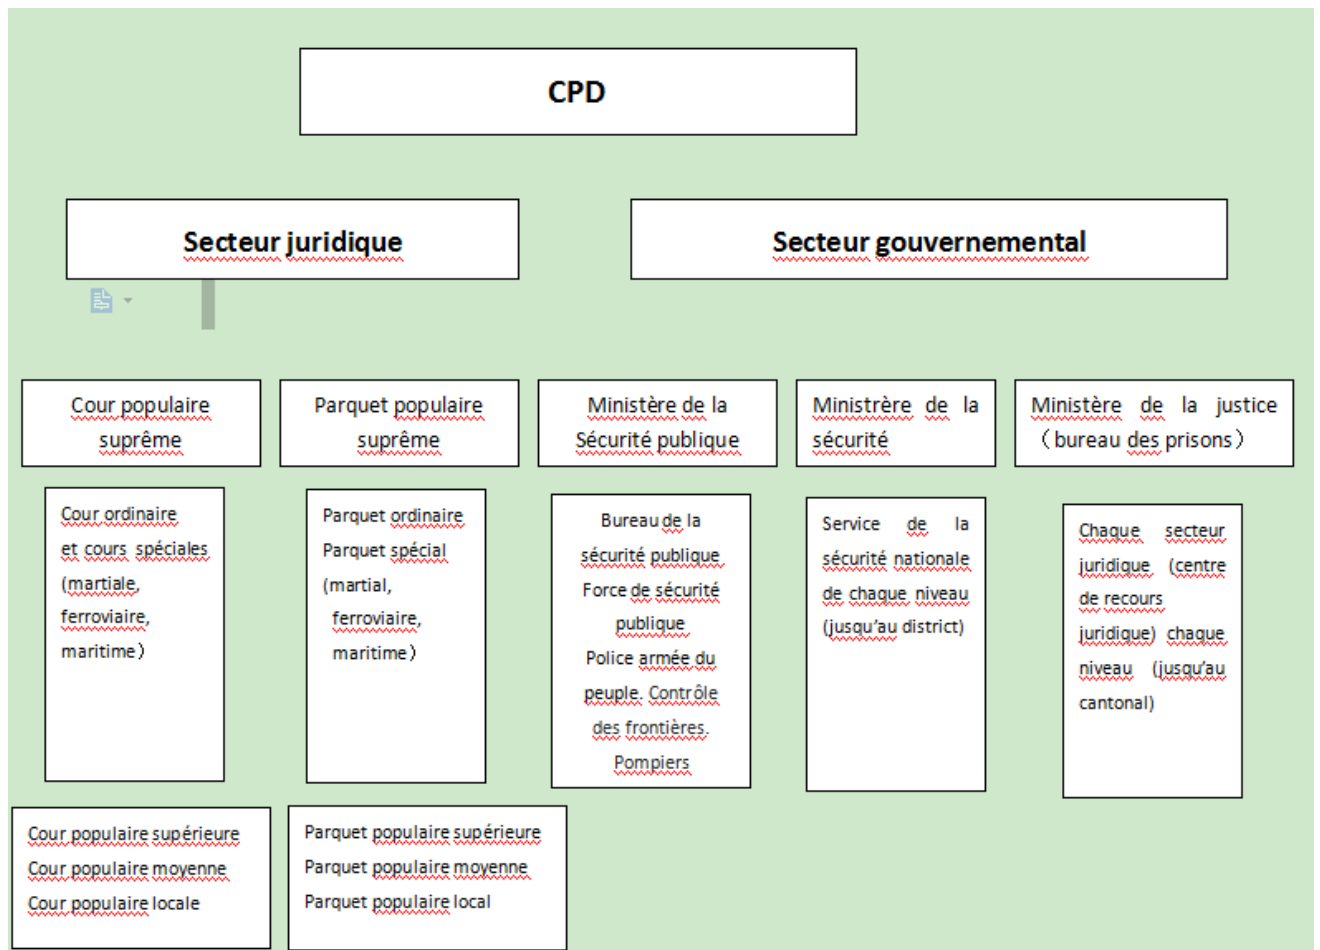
CPD

Secteur juridique

Secteur gouvernemental

Cour populaire suprême

Parquet populaire suprême

Ministère de la Sécurité publique

Ministrère de la sécurité

Ministère de la justice （bureau des prisons）

Cour ordinaire et cours spéciales (martiale, ferroviaire, maritime）

Parquet ordinaire Parquet spécial (martial, ferroviaire, maritime）

Bureau de la sécurité publique Force de sécurité publique Police armée du peuple. Contrôle des frontières. Pompiers

Service de la sécurité nationale de chaque niveau (jusqu'au district)

Chaque secteur juridique (centre de recours juridique) chaque niveau (jusqu'au cantonal)

Cour populaire supérieure
Cour populaire moyenne
Cour populaire locale

Parquet populaire supérieure
Parquet populaire moyenne
Parquet populaire local